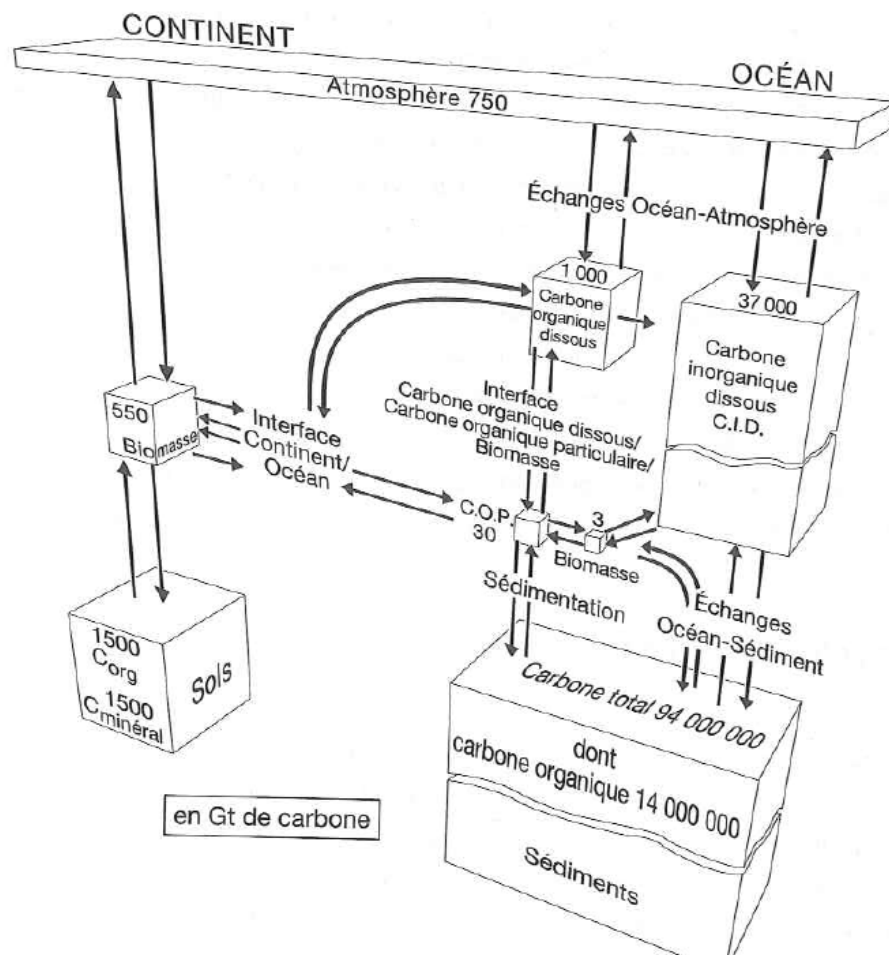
CONTINENT

OCÉAN

Atmosphère 750

Échanges Océan-Atmosphère

1 000
Carbone organique dissous

37 000
Carbone inorganique dissous
C.I.D.

550
Biomasse

Interface Continent/ Océan

Interface
Carbone organique dissous/
Carbone organique particulaire/
Biomasse

C.O.P.
30

3
Biomasse

Sédimentation

Échanges Océan-Sédiment

1500
$C_{org}$
1500
$C_{minéral}$
Sols

Carbone total 94 000 000
dont
carbone organique 14 000 000

Sédiments

en Gt de carbone